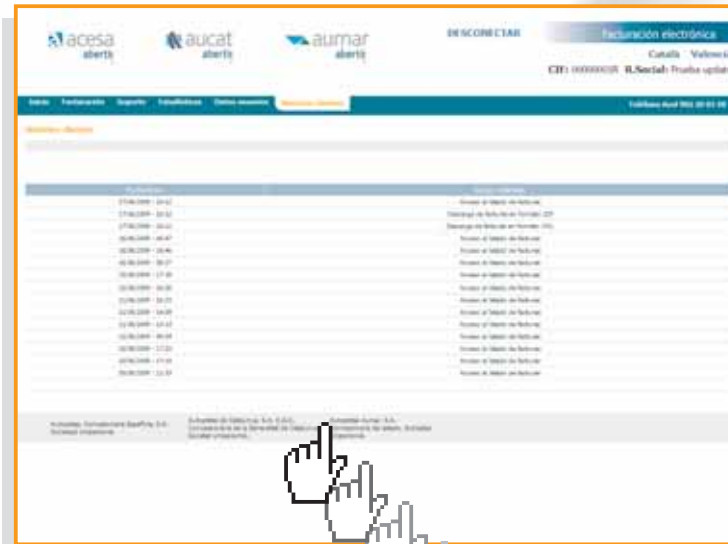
acesa abertis

aucat abertis

aumar abertis

DESCONECTAR

Facturación electrónica

Català Valenci

CIF: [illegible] R.Social: Prueba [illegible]

Inicio Facturación Soporte Estadísticas Datos usuarios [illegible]

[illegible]

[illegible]

| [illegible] | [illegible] |
|---|---|
| 17/06/2009 - 10:12 | Acceso al listado de facturas |
| 17/06/2009 - 10:12 | Descarga de factura en formato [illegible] |
| 17/06/2009 - 10:12 | Descarga de factura en formato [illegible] |
| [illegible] | Acceso al listado de facturas |
| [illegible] | Acceso al listado de facturas |
| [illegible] | Acceso al listado de facturas |
| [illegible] | Acceso al listado de facturas |
| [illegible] | Acceso al listado de facturas |
| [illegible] | Acceso al listado de facturas |
| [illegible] | Acceso al listado de facturas |
| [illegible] | Acceso al listado de facturas |
| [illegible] | Acceso al listado de facturas |
| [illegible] | Acceso al listado de facturas |
| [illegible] | Acceso al listado de facturas |
| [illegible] | Acceso al listado de facturas |
| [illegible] | Acceso al listado de facturas |

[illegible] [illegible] Autopistas Aumar S.A. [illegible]